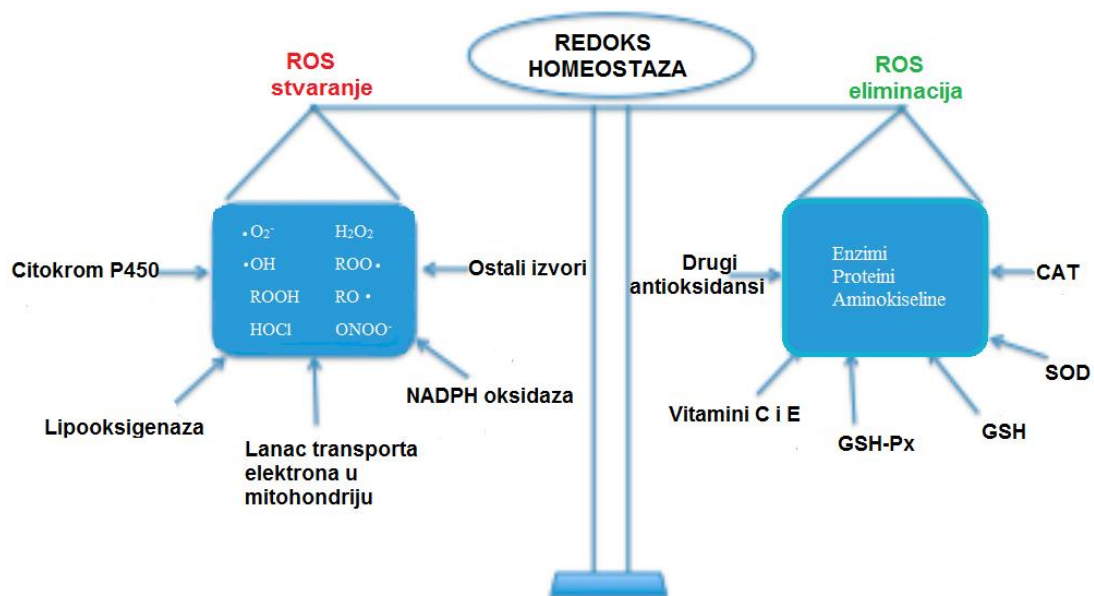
REDOKS HOMEOSTAZA

ROS stvaranje

ROS eliminacija

$\bullet O_2^-$ $H_2O_2$
$\bullet OH$ ROO$\bullet$
ROOH RO $\bullet$
HOCl $ONOO^-$

Citokrom P450

Ostali izvori

Lipooksigenaza

Lanac transporta elektrona u mitohondriju

NADPH oksidaza

Enzimi
Proteini
Aminokiseline

Drugi antioksidansi

CAT

SOD

Vitamini C i E

GSH-Px

GSH